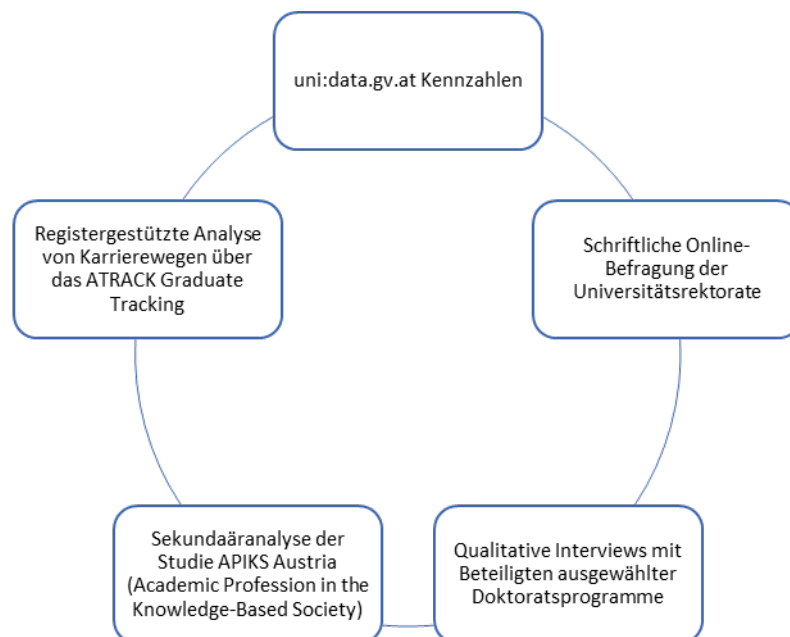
uni:data.gv.at Kennzahlen

Schriftliche Online-Befragung der Universitätsrektorate

Qualitative Interviews mit Beteiligten ausgewählter Doktoratsprogramme

Sekundaäranalyse der Studie APIKS Austria (Academic Profession in the Knowledge-Based Society)

Registergestützte Analyse von Karrierewegen über das ATRACK Graduate Tracking